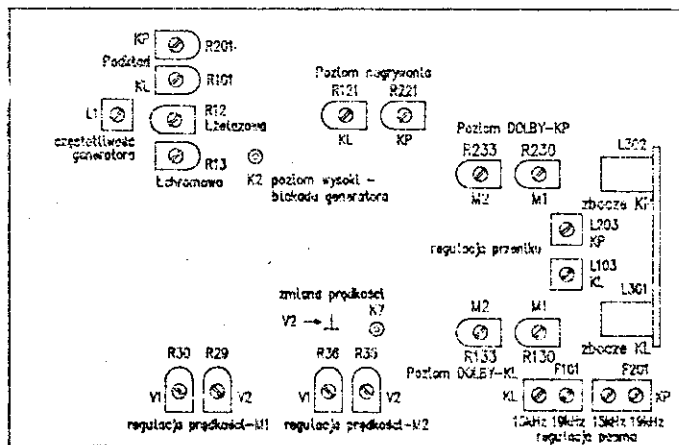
KP R201
Podkład
KL R101
L1
częstotliwość generatora
R12 Lżelazowa
R13
Lchromowa
K2 poziom wysoki – blokada generatora

Poziom nagrywania
R121 R221
KL KP

Poziom DOLBY-KP
R233 R230
M2 M1

L302
zbocze KP
L203 KP
regulacja przenika
L103 KL
L301
zbocze KL

zmiana prędkości
K7
V2 → ⊥

M2 M1
R133 R130
Poziom DOLBY-KL
F101 F201
KL KP
15kHz 19kHz 15kHz 19kHz
regulacja pasma

R30 R29
V1 V2
regulacja prędkości-M1

R36 R35
V1 V2
regulacja prędkości-M2